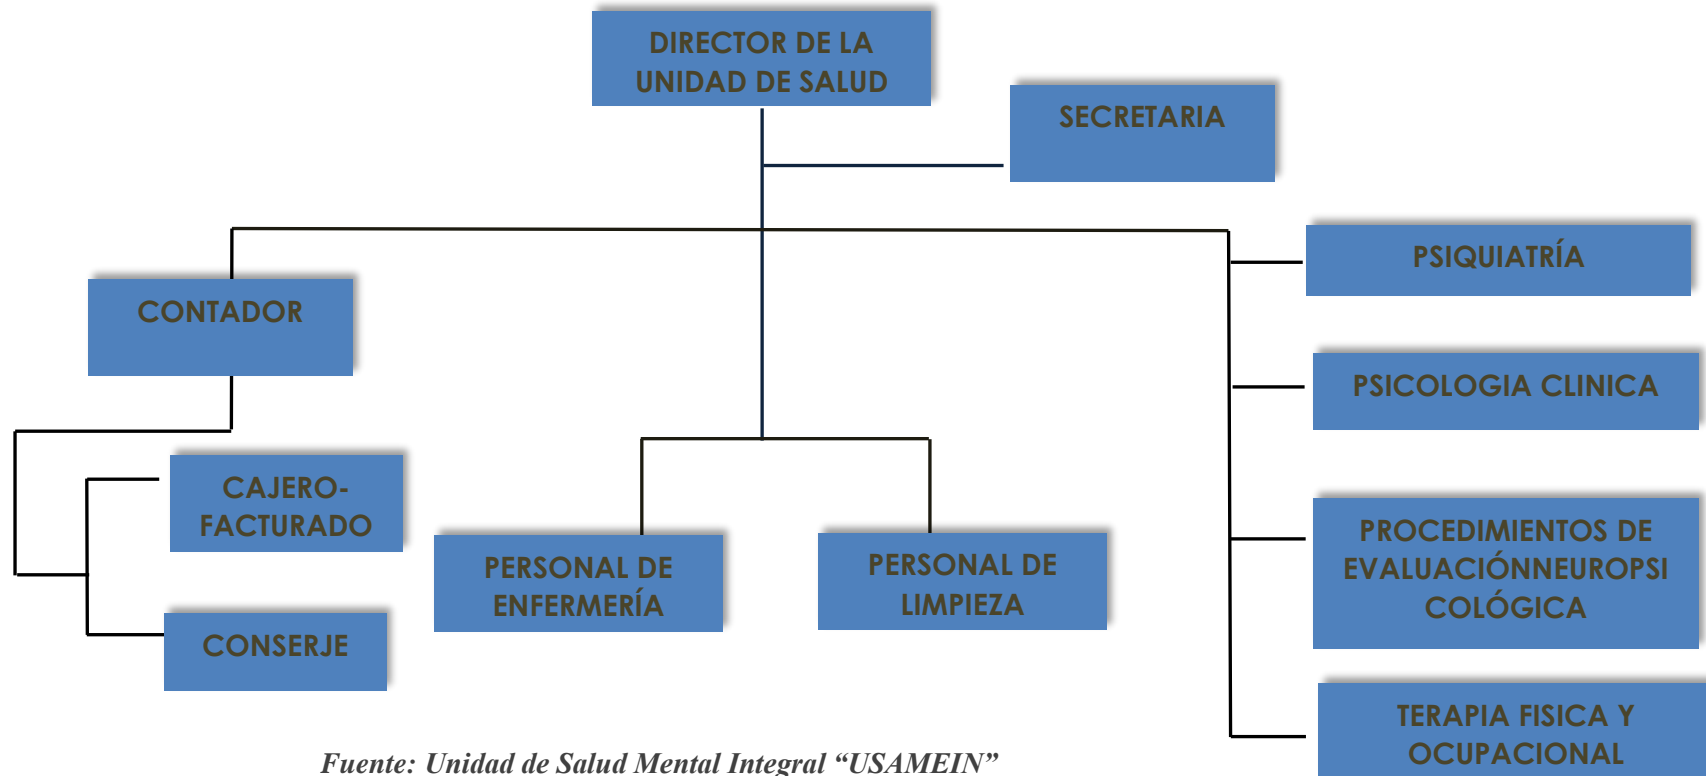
DIRECTOR DE LA UNIDAD DE SALUD

SECRETARIA

CONTADOR

CAJERO-FACTURADO

CONSERJE

PERSONAL DE ENFERMERÍA

PERSONAL DE LIMPIEZA

PSIQUIATRÍA

PSICOLOGIA CLINICA

PROCEDIMIENTOS DE EVALUACIÓNNEUROPSI COLÓGICA

TERAPIA FISICA Y OCUPACIONAL

Fuente: Unidad de Salud Mental Integral “USAMEIN”